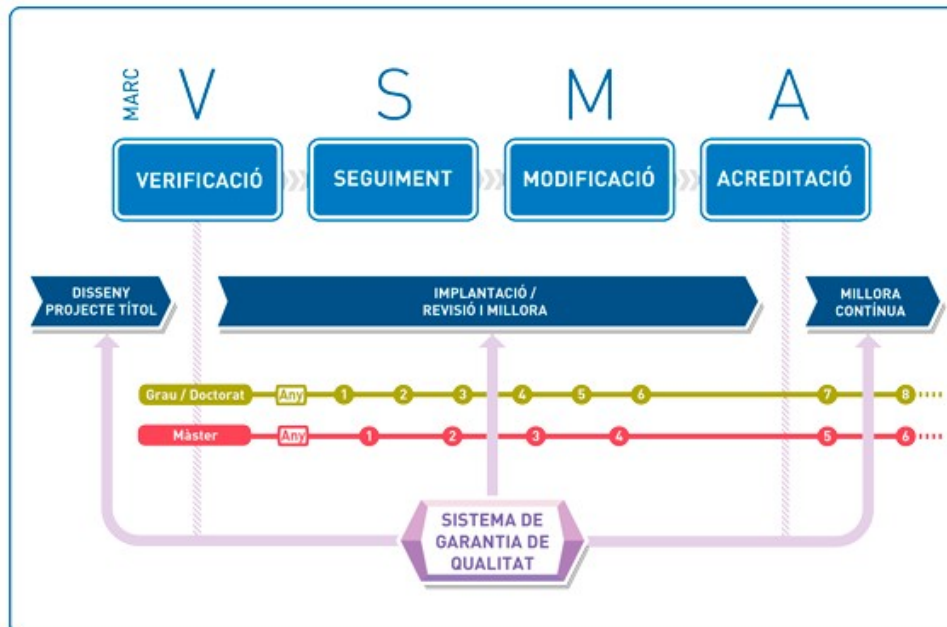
MARC V S M A

VERIFICACIÓ SEGUIMENT MODIFICACIÓ ACREDITACIÓ

DISSENY PROJECTE TÍTOL

IMPLANTACIÓ / REVISIÓ I MILLORA

MILLORA CONTÍNUA

Grau / Doctorat Any 1 2 3 4 5 6 7 8

Màster Any 1 2 3 4 5 6

SISTEMA DE GARANTIA DE QUALITAT